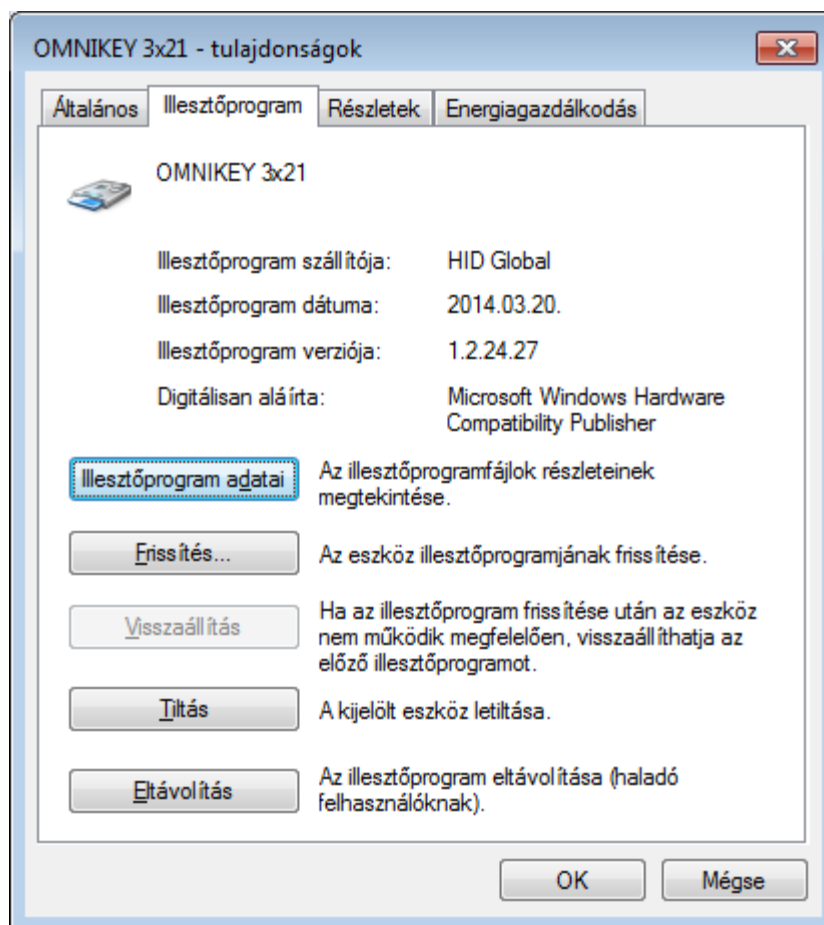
OMNIKEY 3x21 - tulajdonságok

Általános | Illesztőprogram | Részletek | Energiagazdálkodás

OMNIKEY 3x21

Illesztőprogram szállítója: HID Global

Illesztőprogram dátuma: 2014.03.20.

Illesztőprogram verziója: 1.2.24.27

Digitálisan aláírta: Microsoft Windows Hardware Compatibility Publisher

Illesztőprogram adatai — Az illesztőprogramfájlok részleteinek megtekintése.

Frissítés... — Az eszköz illesztőprogramjának frissítése.

Visszaállítás — Ha az illesztőprogram frissítése után az eszköz nem működik megfelelően, visszaállíthatja az előző illesztőprogramot.

Tiltás — A kijelölt eszköz letiltása.

Eltávolítás — Az illesztőprogram eltávolítása (haladó felhasználóknak).

OK | Mégse